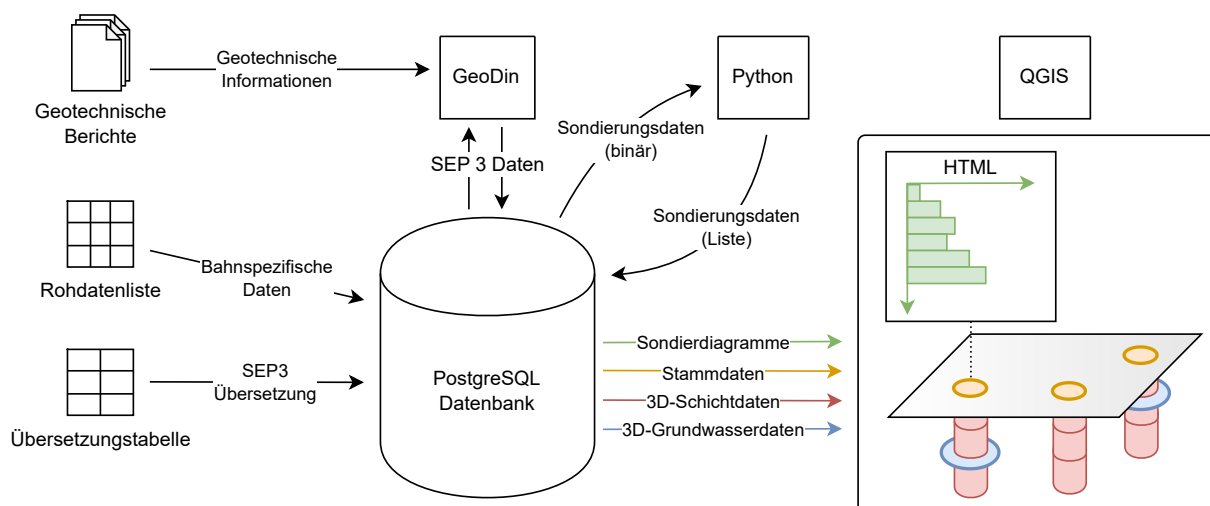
Geotechnische Berichte

Geotechnische Informationen

GeoDin

Python

QGIS

SEP 3 Daten

Sondierungsdaten (binär)

Sondierungsdaten (Liste)

HTML

Rohdatenliste

Bahnspezifische Daten

PostgreSQL Datenbank

Sondierdiagramme

Stammdaten

3D-Schichtdaten

3D-Grundwasserdaten

SEP3 Übersetzung

Übersetzungstabelle